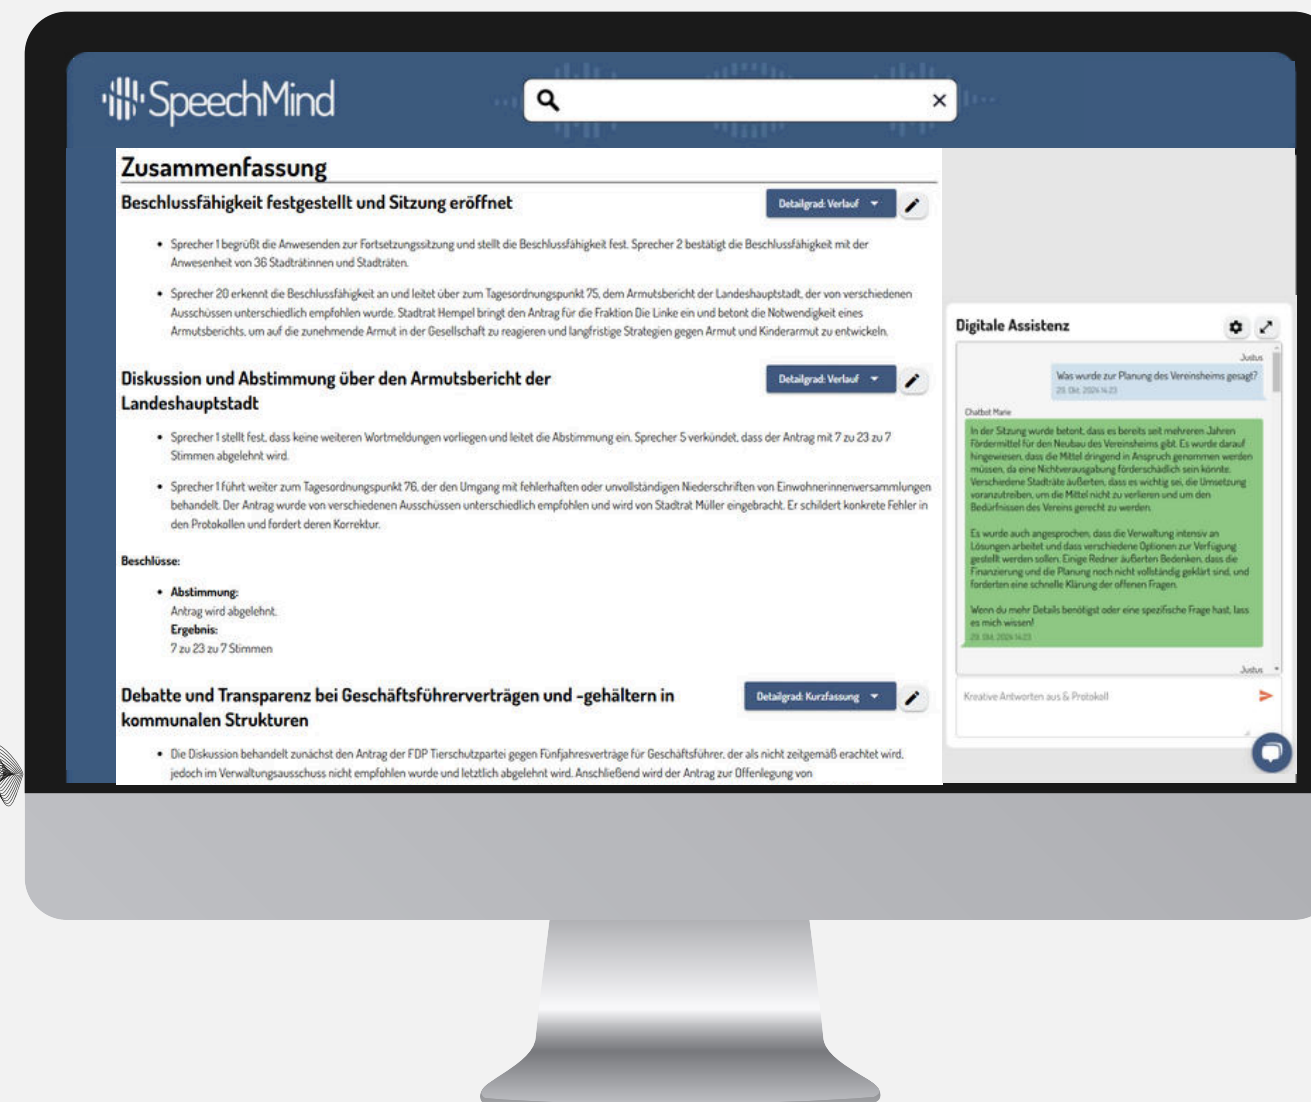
SpeechMind

Zusammenfassung

Beschlussfähigkeit festgestellt und Sitzung eröffnet

Detailgrad: Verlauf

- Sprecher 1 begrüßt die Anwesenden zur Fortsetzungssitzung und stellt die Beschlussfähigkeit fest. Sprecher 2 bestätigt die Beschlussfähigkeit mit der Anwesenheit von 36 Stadträtinnen und Stadträten.
- Sprecher 20 erkennt die Beschlussfähigkeit an und leitet über zum Tagesordnungspunkt 75, dem Armutsbericht der Landeshauptstadt, der von verschiedenen Ausschüssen unterschiedlich empfohlen wurde. Stadtrat Hempel bringt den Antrag für die Fraktion Die Linke ein und betont die Notwendigkeit eines Armutsberichts, um auf die zunehmende Armut in der Gesellschaft zu reagieren und langfristige Strategien gegen Armut und Kinderarmut zu entwickeln.

Diskussion und Abstimmung über den Armutsbericht der Landeshauptstadt

Detailgrad: Verlauf

- Sprecher 1 stellt fest, dass keine weiteren Wortmeldungen vorliegen und leitet die Abstimmung ein. Sprecher 5 verkündet, dass der Antrag mit 7 zu 23 zu 7 Stimmen abgelehnt wird.
- Sprecher 1 führt weiter zum Tagesordnungspunkt 76, der den Umgang mit fehlerhaften oder unvollständigen Niederschriften von Einwohnerinnenversammlungen behandelt. Der Antrag wurde von verschiedenen Ausschüssen unterschiedlich empfohlen und wird von Stadtrat Müller eingebracht. Er schildert konkrete Fehler in den Protokollen und fordert deren Korrektur.

Beschlüsse:

- Abstimmung:
Antrag wird abgelehnt.
Ergebnis:
7 zu 23 zu 7 Stimmen

Debatte und Transparenz bei Geschäftsführerverträgen und -gehältern in kommunalen Strukturen

Detailgrad: Kurzfassung

- Die Diskussion behandelt zunächst den Antrag der FDP Tierschutzpartei gegen Fünfjahresverträge für Geschäftsführer, der als nicht zeitgemäß erachtet wird, jedoch im Verwaltungsausschuss nicht empfohlen wurde und letztlich abgelehnt wird. Anschließend wird der Antrag zur Offenlegung von

Digitale Assistenz

Justus
Was wurde zur Planung des Vereinsheims gesagt?
29. Okt. 2024 14:23

Chatbot Marie
In der Sitzung wurde betont, dass es bereits seit mehreren Jahren Fördermittel für den Neubau des Vereinsheims gibt. Es wurde darauf hingewiesen, dass die Mittel dringend in Anspruch genommen werden müssen, da eine Nichtverausgabung förderschädlich sein könnte. Verschiedene Stadträte äußerten, dass es wichtig sei, die Umsetzung voranzutreiben, um die Mittel nicht zu verlieren und um den Bedürfnissen des Vereins gerecht zu werden.

Es wurde auch angesprochen, dass die Verwaltung intensiv an Lösungen arbeitet und dass verschiedene Optionen zur Verfügung gestellt werden sollen. Einige Redner äußerten Bedenken, dass die Finanzierung und die Planung noch nicht vollständig geklärt sind, und forderten eine schnelle Klärung der offenen Fragen.

Wenn du mehr Details benötigst oder eine spezifische Frage hast, lass es mich wissen!
29. Okt. 2024 14:23

Justus

Kreative Antworten aus & Protokoll